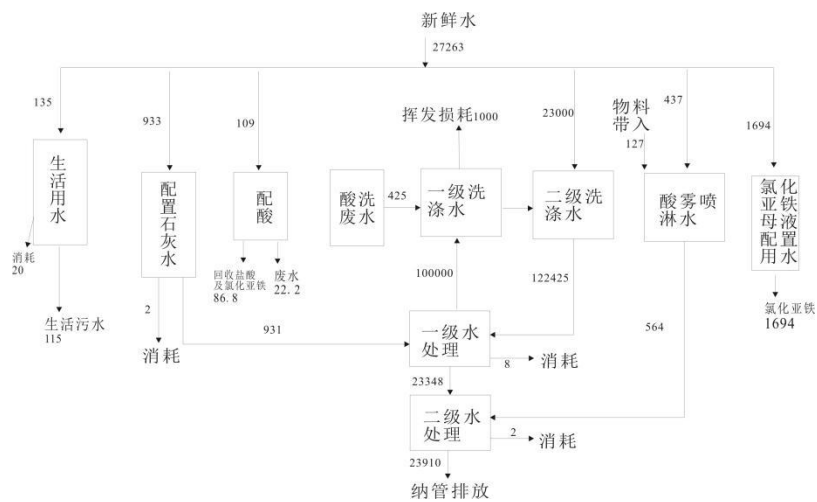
新鲜水

27263

135

生活用水

消耗 20

生活污水 115

933

配置石灰水

2

消耗

109

配酸

回收盐酸及氯化亚铁 86.8

废水 22.2

931

酸洗废水

425

挥发损耗1000

一级洗涤水

100000

23000

二级洗涤水

122425

一级水处理

8

消耗

23348

二级水处理

2

消耗

23910

纳管排放

物料带入

127

437

酸雾喷淋水

564

1694

氯化亚铁母液配置用水

氯化亚铁 1694